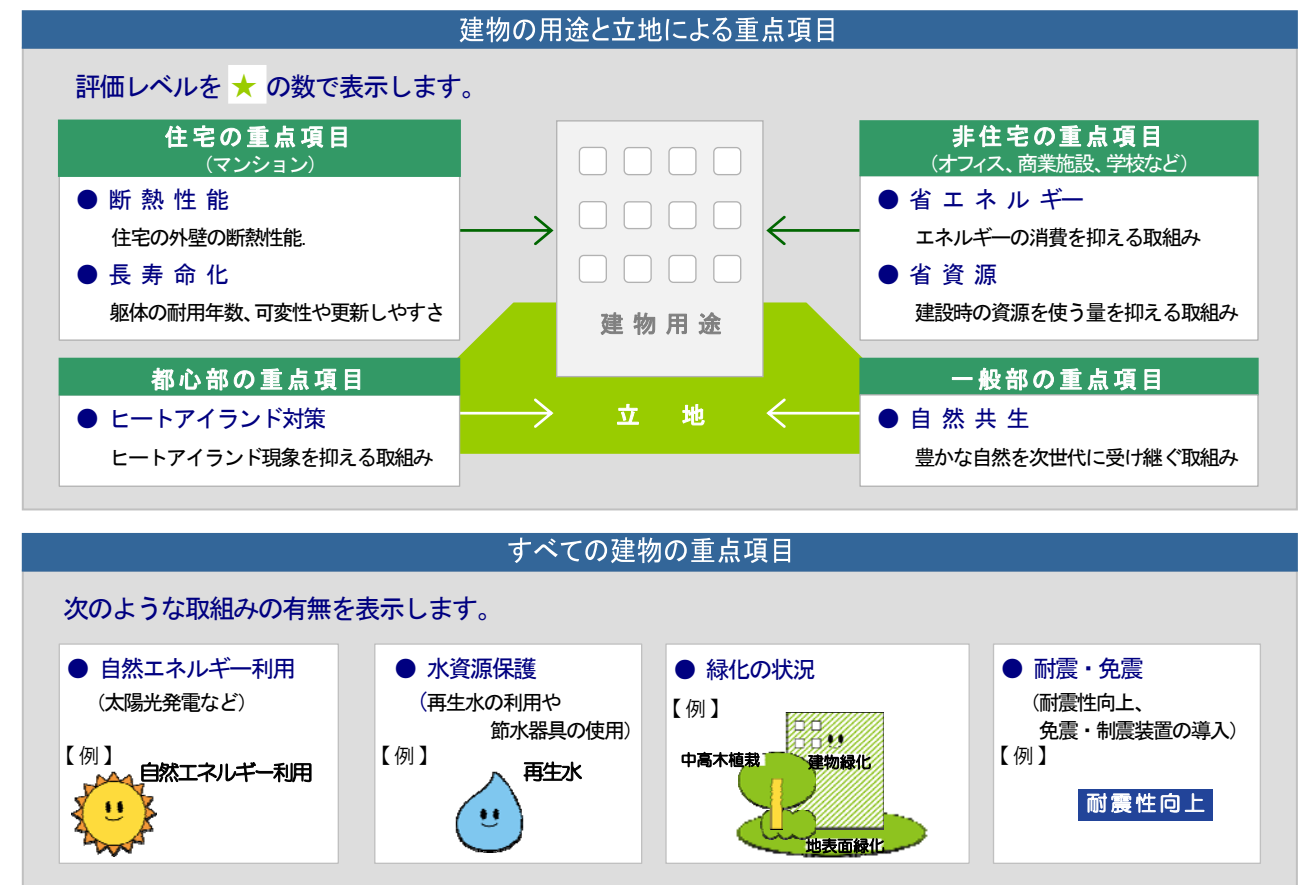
建物の用途と立地による重点項目

評価レベルを ★ の数で表示します。

住宅の重点項目
（マンション）

● 断熱性能
住宅の外壁の断熱性能.

● 長寿命化
躯体の耐用年数、可変性や更新しやすさ

建物用途

非住宅の重点項目
（オフィス、商業施設、学校など）

● 省エネルギー
エネルギーの消費を抑える取組み

● 省資源
建設時の資源を使う量を抑える取組み

都心部の重点項目

● ヒートアイランド対策
ヒートアイランド現象を抑える取組み

立 地

一般部の重点項目

● 自然共生
豊かな自然を次世代に受け継ぐ取組み

すべての建物の重点項目

次のような取組みの有無を表示します。

● 自然エネルギー利用
（太陽光発電など）
【例】 自然エネルギー利用

● 水資源保護
（再生水の利用や節水器具の使用）
【例】 再生水

● 緑化の状況
【例】
中高木植栽
建物緑化
地表面緑化

● 耐震・免震
（耐震性向上、免震・制震装置の導入）
【例】
耐震性向上